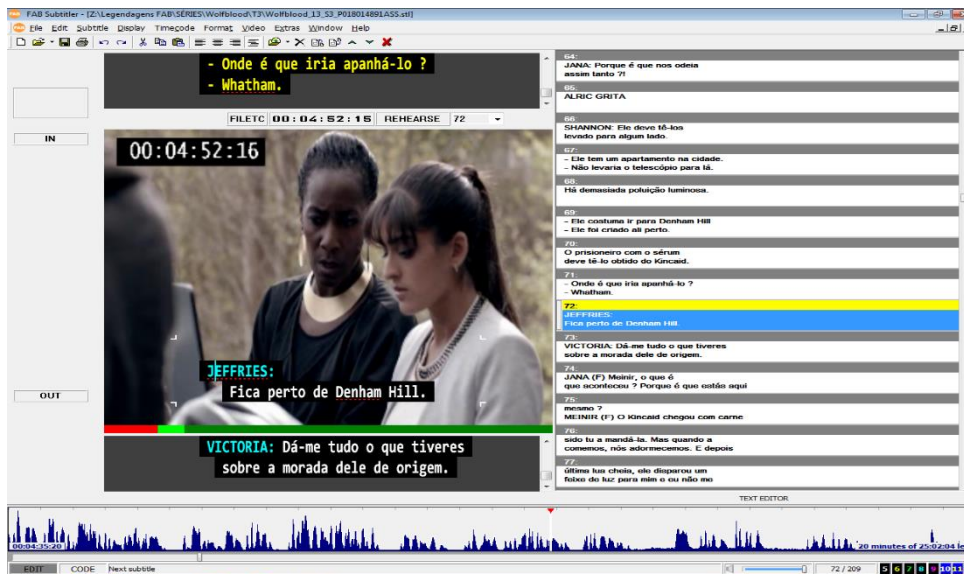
FAB Subtitler - [Z:\Legendagens FAB\SÉRIES\Wolfblood\T3\Wolfblood_13_S3_P018014891A5S.stl]

File Edit Subtitle Display Timecode Format Video Extras Window Help

- Onde é que iria apanhá-lo ?
- Whatham.

FILETC 00:04:52:15 REHEARSE 72

IN

00:04:52:16

JEFFRIES:
Fica perto de Denham Hill.

OUT

VICTORIA: Dá-me tudo o que tiveres
sobre a morada dele de origem.

64:
JANA: Porque é que nos odeia
assim tanto ?!

65:
ALRIC GRITA

66:
SHANNON: Ele deve tê-los
levado para algum lado.

67:
– Ele tem um apartamento na cidade.
– Não levaria o telescópio para lá.

68:
Há demasiada poluição luminosa.

69:
– Ele costuma ir para Denham Hill
– Ele foi criado ali perto.

70:
O prisioneiro com o sérum
deve tê-lo obtido do Kincaid.

71:
– Onde é que iria apanhá-lo ?
– Whatham.

72:
JEFFRIES:
Fica perto de Denham Hill.

73:
VICTORIA: Dá-me tudo o que tiveres
sobre a morada dele de origem.

74:
JANA (F) Meinir, o que é
que aconteceu ? Porque é que estás aqui

75:
mesmo ?
MEINIR (F) O Kincaid chegou com carne

76:
sido tu a mandá-la. Mas quando a
comemos, nós adormecemos. E depois

77:
último lua cheia, ele disparou um
feixe de luz para mim e eu não me

TEXT EDITOR

00:04:35:20

20 minutes of 25:02:04 le

EDIT CODE Next subtitle

72 / 209

5 6 7 8 9 10 11